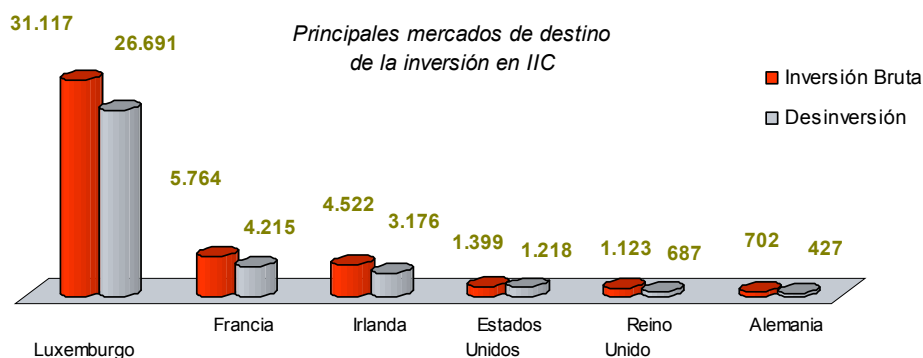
Principales mercados de destino de la inversión en IIC

Inversión Bruta
Desinversión

| | Inversión Bruta | Desinversión |
|---|---|---|
| Luxemburgo | 31.117 | 26.691 |
| Francia | 5.764 | 4.215 |
| Irlanda | 4.522 | 3.176 |
| Estados Unidos | 1.399 | 1.218 |
| Reino Unido | 1.123 | 687 |
| Alemania | 702 | 427 |